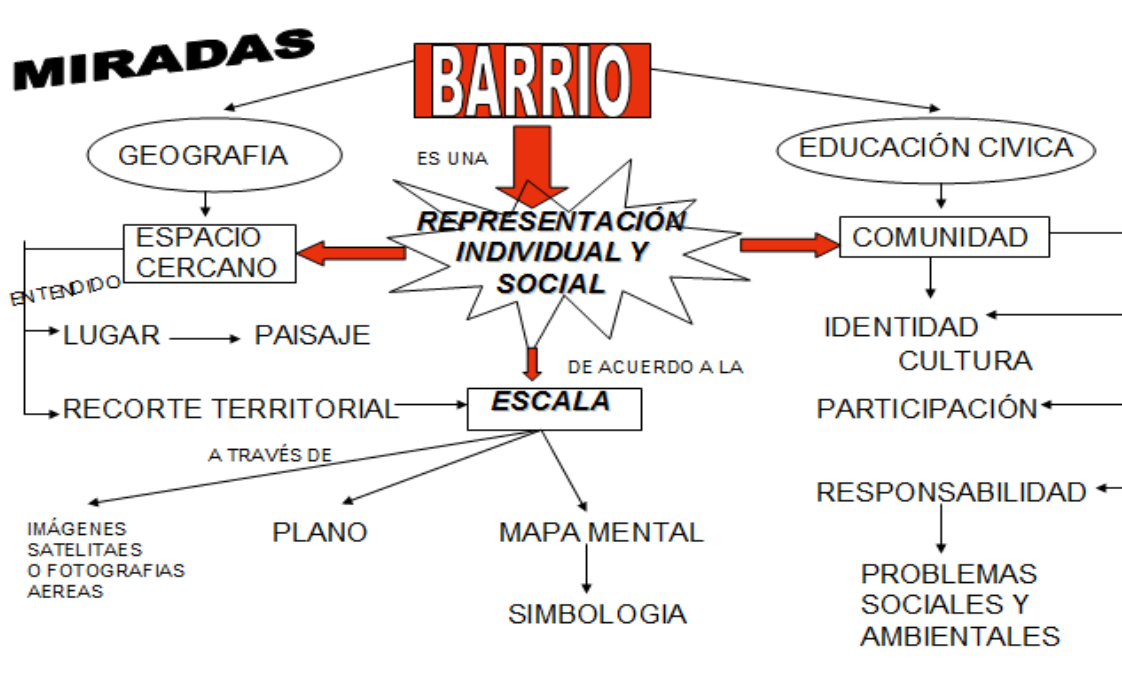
MIRADAS

BARRIO

GEOGRAFIA

ES UNA

EDUCACIÓN CIVICA

REPRESENTACIÓN INDIVIDUAL Y SOCIAL

ESPACIO CERCANO

COMUNIDAD

ENTENDIDO

LUGAR

PAISAJE

IDENTIDAD

CULTURA

DE ACUERDO A LA

RECORTE TERRITORIAL

ESCALA

PARTICIPACIÓN

A TRAVÉS DE

RESPONSABILIDAD

IMÁGENES SATELITAES O FOTOGRAFIAS AEREAS

PLANO

MAPA MENTAL

SIMBOLOGIA

PROBLEMAS SOCIALES Y AMBIENTALES